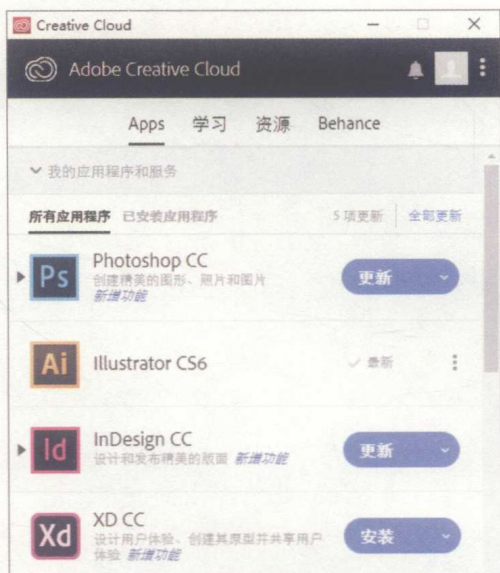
Creative Cloud

Adobe Creative Cloud

Apps 学习 资源 Behance

我的应用程序和服务

所有应用程序 已安装应用程序 5 项更新 全部更新

Ps Photoshop CC
创建精美的图形、照片和图片
新增功能
更新

Ai Illustrator CS6
最新

Id InDesign CC
设计和发布精美的版面 新增功能
更新

Xd XD CC
设计用户体验、创建其原型并共享用户体验 新增功能
安装